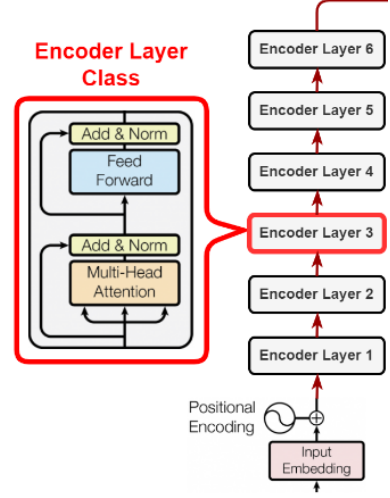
Encoder Layer Class

Add & Norm
Feed Forward
Add & Norm
Multi-Head Attention

Encoder Layer 6
Encoder Layer 5
Encoder Layer 4
Encoder Layer 3
Encoder Layer 2
Encoder Layer 1

Positional Encoding

Input Embedding